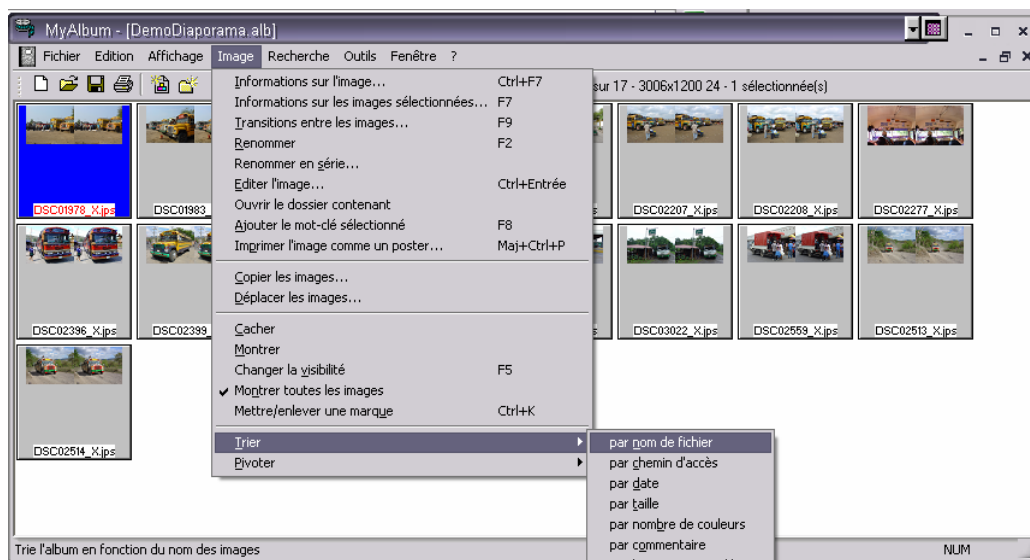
MyAlbum - [DemoDiaporama.alb]

Fichier Edition Affichage Image Recherche Outils Fenêtre ?

sur 17 - 3006x1200 24 - 1 sélectionnée(s)

Informations sur l'image... Ctrl+F7
Informations sur les images sélectionnées... F7
Transitions entre les images... F9
Renommer F2
Renommer en série...
Editer l'image... Ctrl+Entrée
Ouvrir le dossier contenant
Ajouter le mot-clé sélectionné F8
Imprimer l'image comme un poster... Maj+Ctrl+P

Copier les images...
Déplacer les images...

Cacher
Montrer
Changer la visibilité F5
Montrer toutes les images
Mettre/enlever une marque Ctrl+K

Trier
Pivoter

par nom de fichier
par chemin d'accès
par date
par taille
par nombre de couleurs
par commentaire

DSC01978_X.jps
DSC01983_
DSC02207_X.jps
DSC02208_X.jps
DSC02277_X.jps
DSC02396_X.jps
DSC02399_
DSC03022_X.jps
DSC02559_X.jps
DSC02513_X.jps
DSC02514_X.jps

Trie l'album en fonction du nom des images
NUM